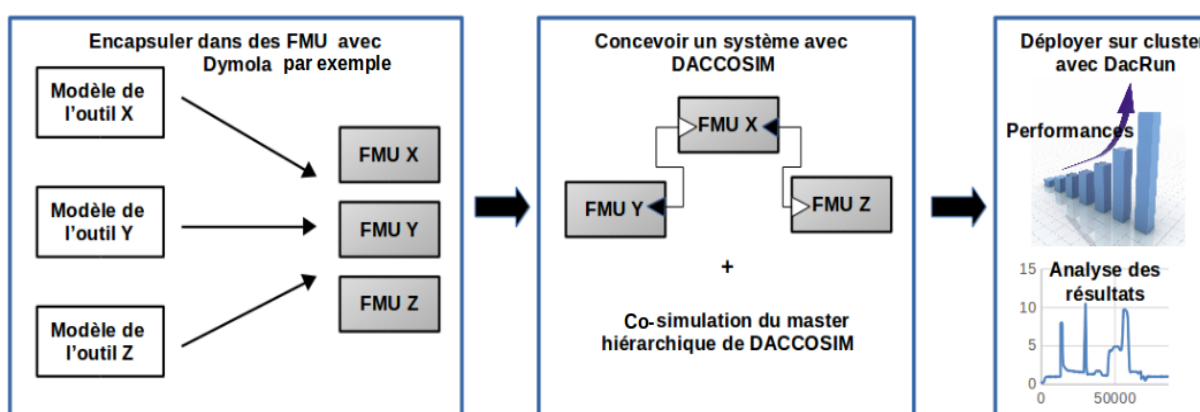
Encapsuler dans des FMU avec Dymola par exemple

Modèle de l'outil X

Modèle de l'outil Y

Modèle de l'outil Z

FMU X

FMU Y

FMU Z

Concevoir un système avec DACCOSIM

FMU X

FMU Y

FMU Z

+

Co-simulation du master hiérarchique de DACCOSIM

Déployer sur cluster avec DacRun

Performances

Analyse des résultats

15
10
5
0
0
50000